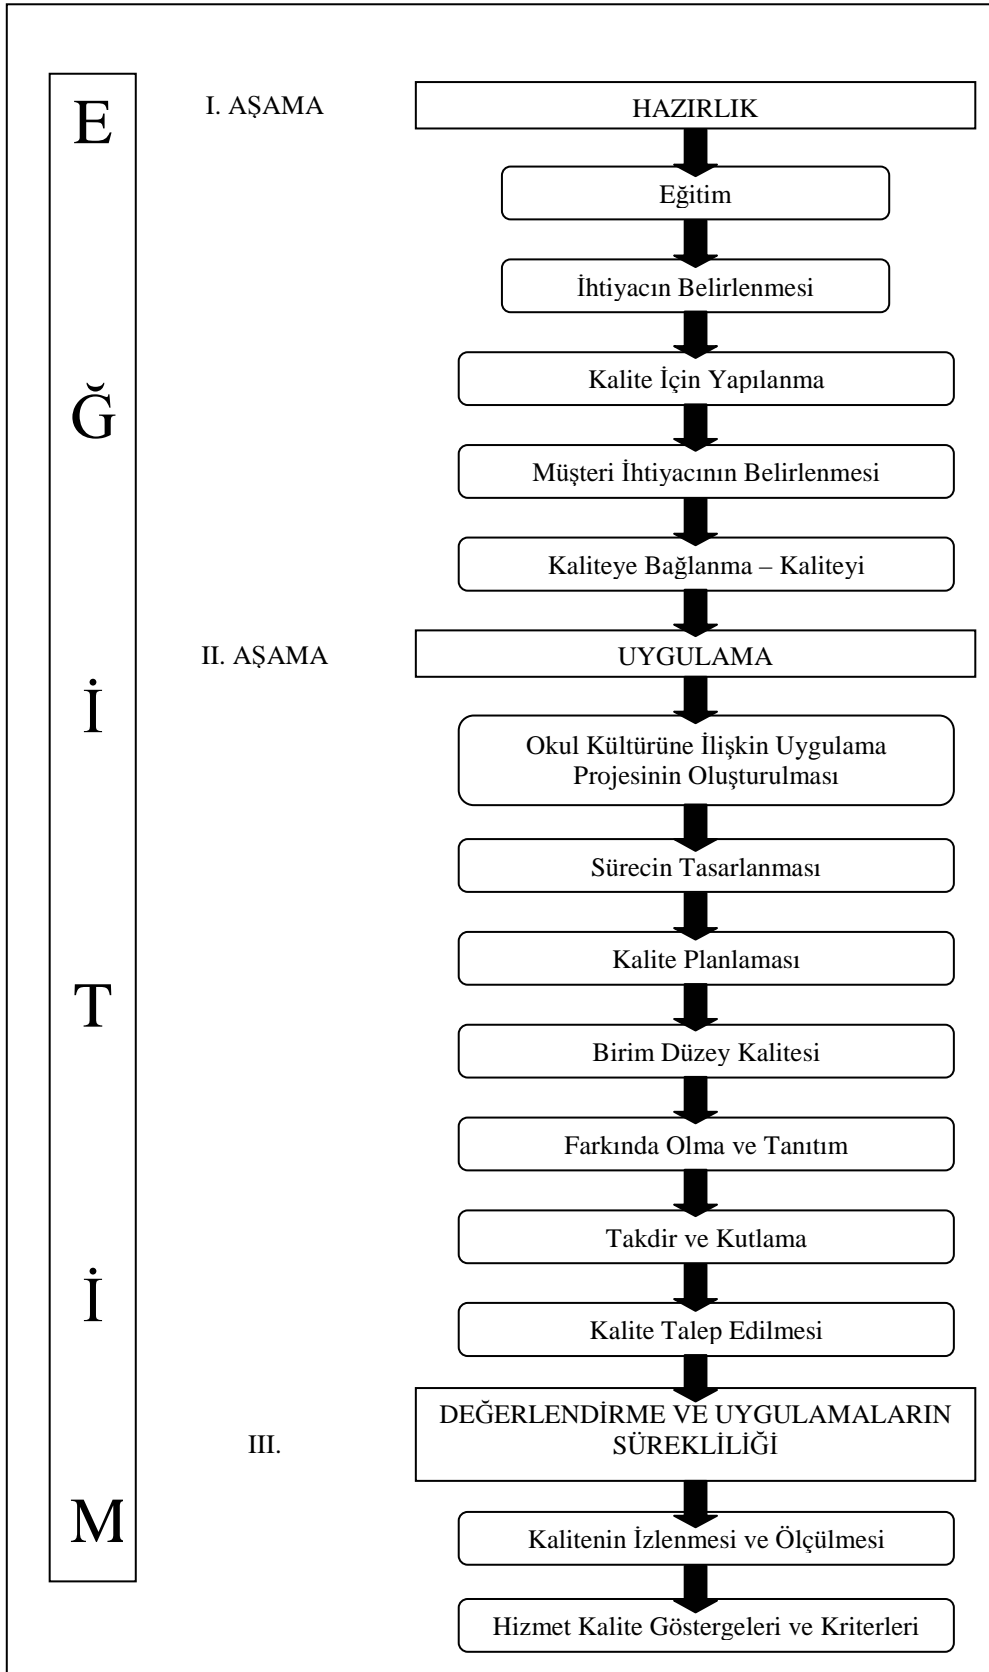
E
Ğ
İ
T
İ
M

I. AŞAMA

HAZIRLIK

Eğitim

İhtiyacın Belirlenmesi

Kalite İçin Yapılanma

Müşteri İhtiyacının Belirlenmesi

Kaliteye Bağlanma – Kaliteyi

II. AŞAMA

UYGULAMA

Okul Kültürüne İlişkin Uygulama Projesinin Oluşturulması

Sürecin Tasarlanması

Kalite Planlaması

Birim Düzey Kalitesi

Farkında Olma ve Tanıtım

Takdir ve Kutlama

Kalite Talep Edilmesi

III.

DEĞERLENDİRME VE UYGULAMALARIN SÜREKLİLİĞİ

Kalitenin İzlenmesi ve Ölçülmesi

Hizmet Kalite Göstergeleri ve Kriterleri